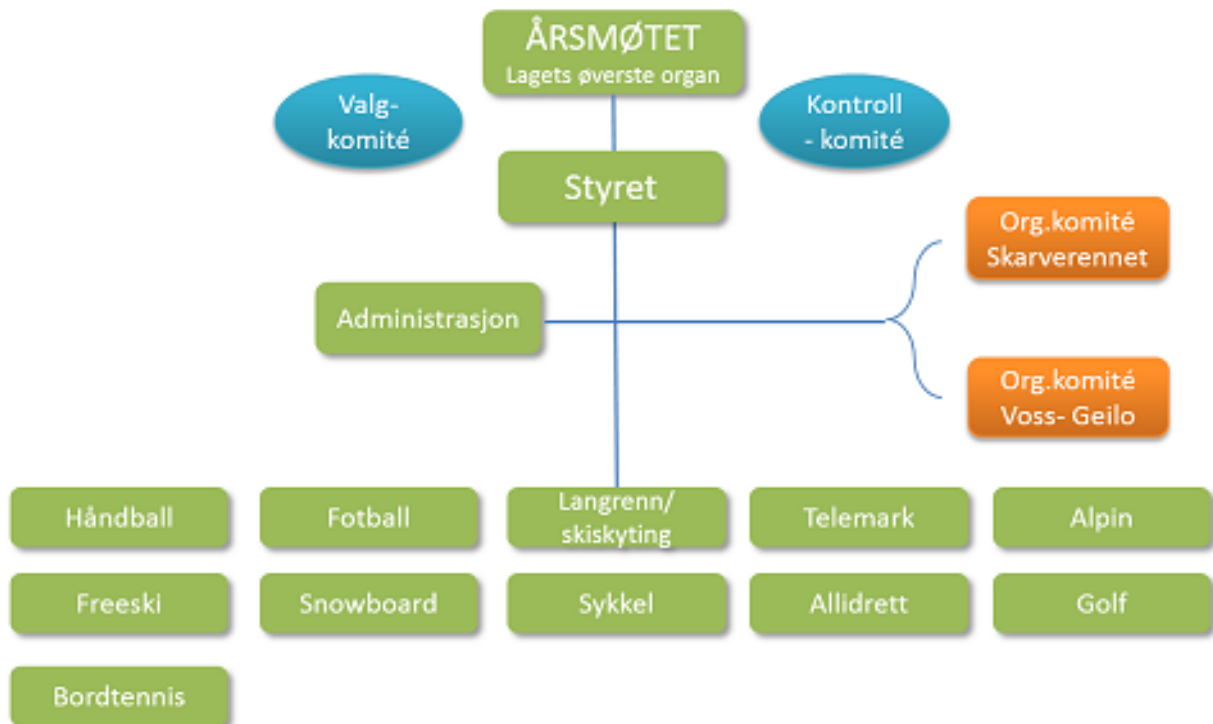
ÅRSMØTET
Lagets øverste organ

Valg-
komité

Kontroll
- komité

Styret

Org.komité
Skarverennet

Administrasjon

Org.komité
Voss- Geilo

Håndball

Fotball

Langrenn/
skiskyting

Telemark

Alpin

Freeski

Snowboard

Sykkel

Allidrett

Golf

Bordtennis